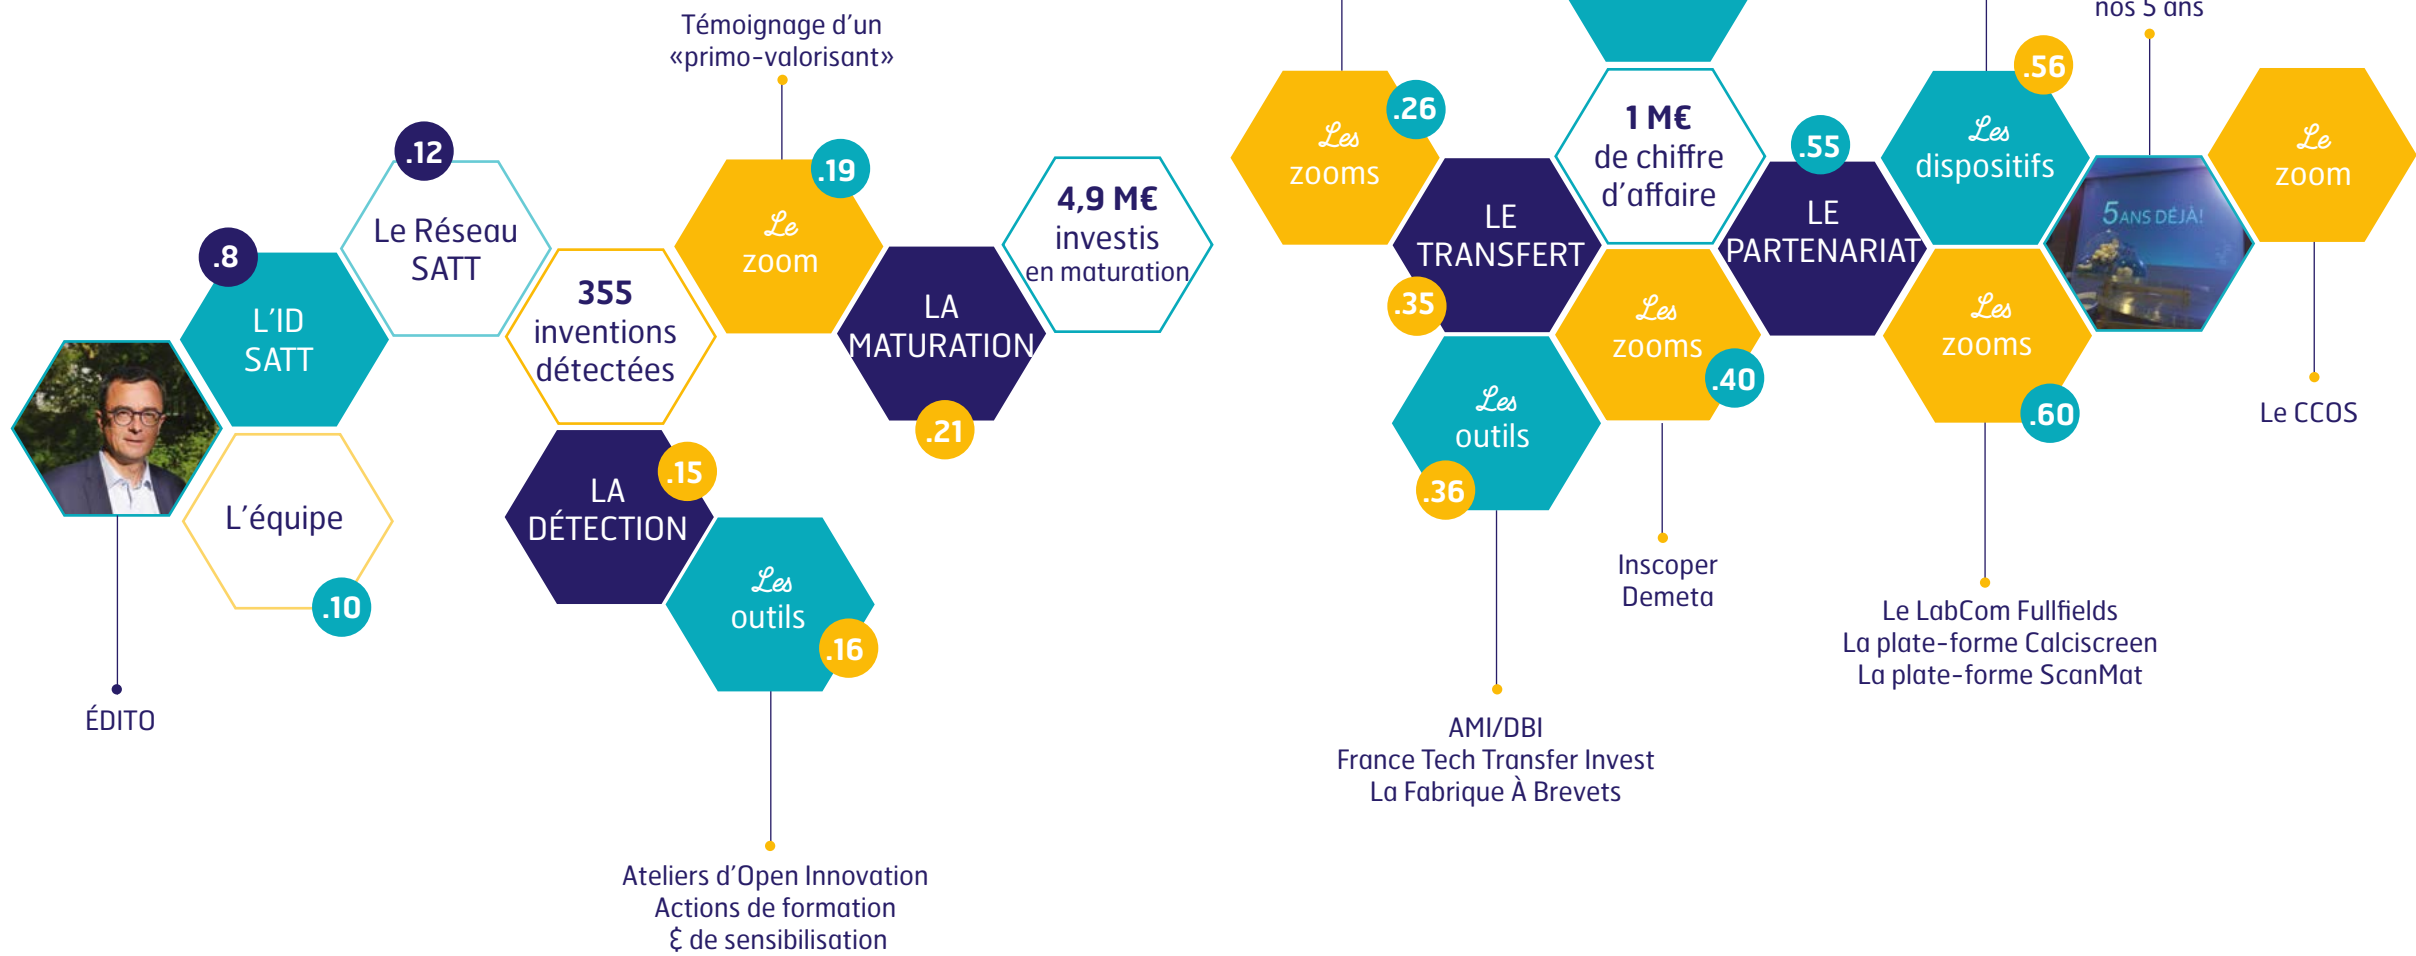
Témoignage d'un «primo-valorisant»

.12
Le Réseau SATT

.8
L'ID SATT

L'équipe
.10

ÉDITO

355 inventions détectées

.19
Le zoom

4,9 M€ investis en maturation

LA MATURATION
.21

LA DÉTECTION
.15

Les outils
.16

Ateliers d'Open Innovation
Actions de formation
& de sensibilisation

Les zooms
.26

LE TRANSFERT
.35

1 M€ de chiffre d'affaire

Les zooms
.40

Les outils
.36

AMI/DBI
France Tech Transfer Invest
La Fabrique À Brevets

Inscoper
Demeta

.55
LE PARTENARIAT

.56
Les dispositifs

Les zooms
.60

Le LabCom Fullfields
La plate-forme Calciscreen
La plate-forme ScanMat

nos 5 ans

5 ANS DÉJÀ!

Le zoom

Le CCOS